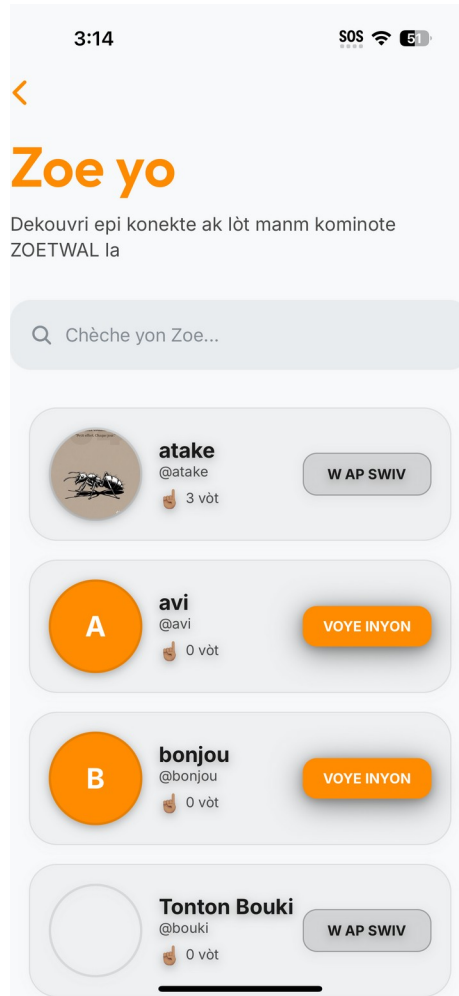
3:14

SOS

51

<

Zoe yo

Dekouvri epi konekte ak lòt manm kominote ZOETWAL la

Chèche yon Zoe...

atake
@atake
3 vòt
W AP SWIV

A
avi
@avi
0 vòt
VOYE INYON

B
bonjou
@bonjou
0 vòt
VOYE INYON

Tonton Bouki
@bouki
0 vòt
W AP SWIV